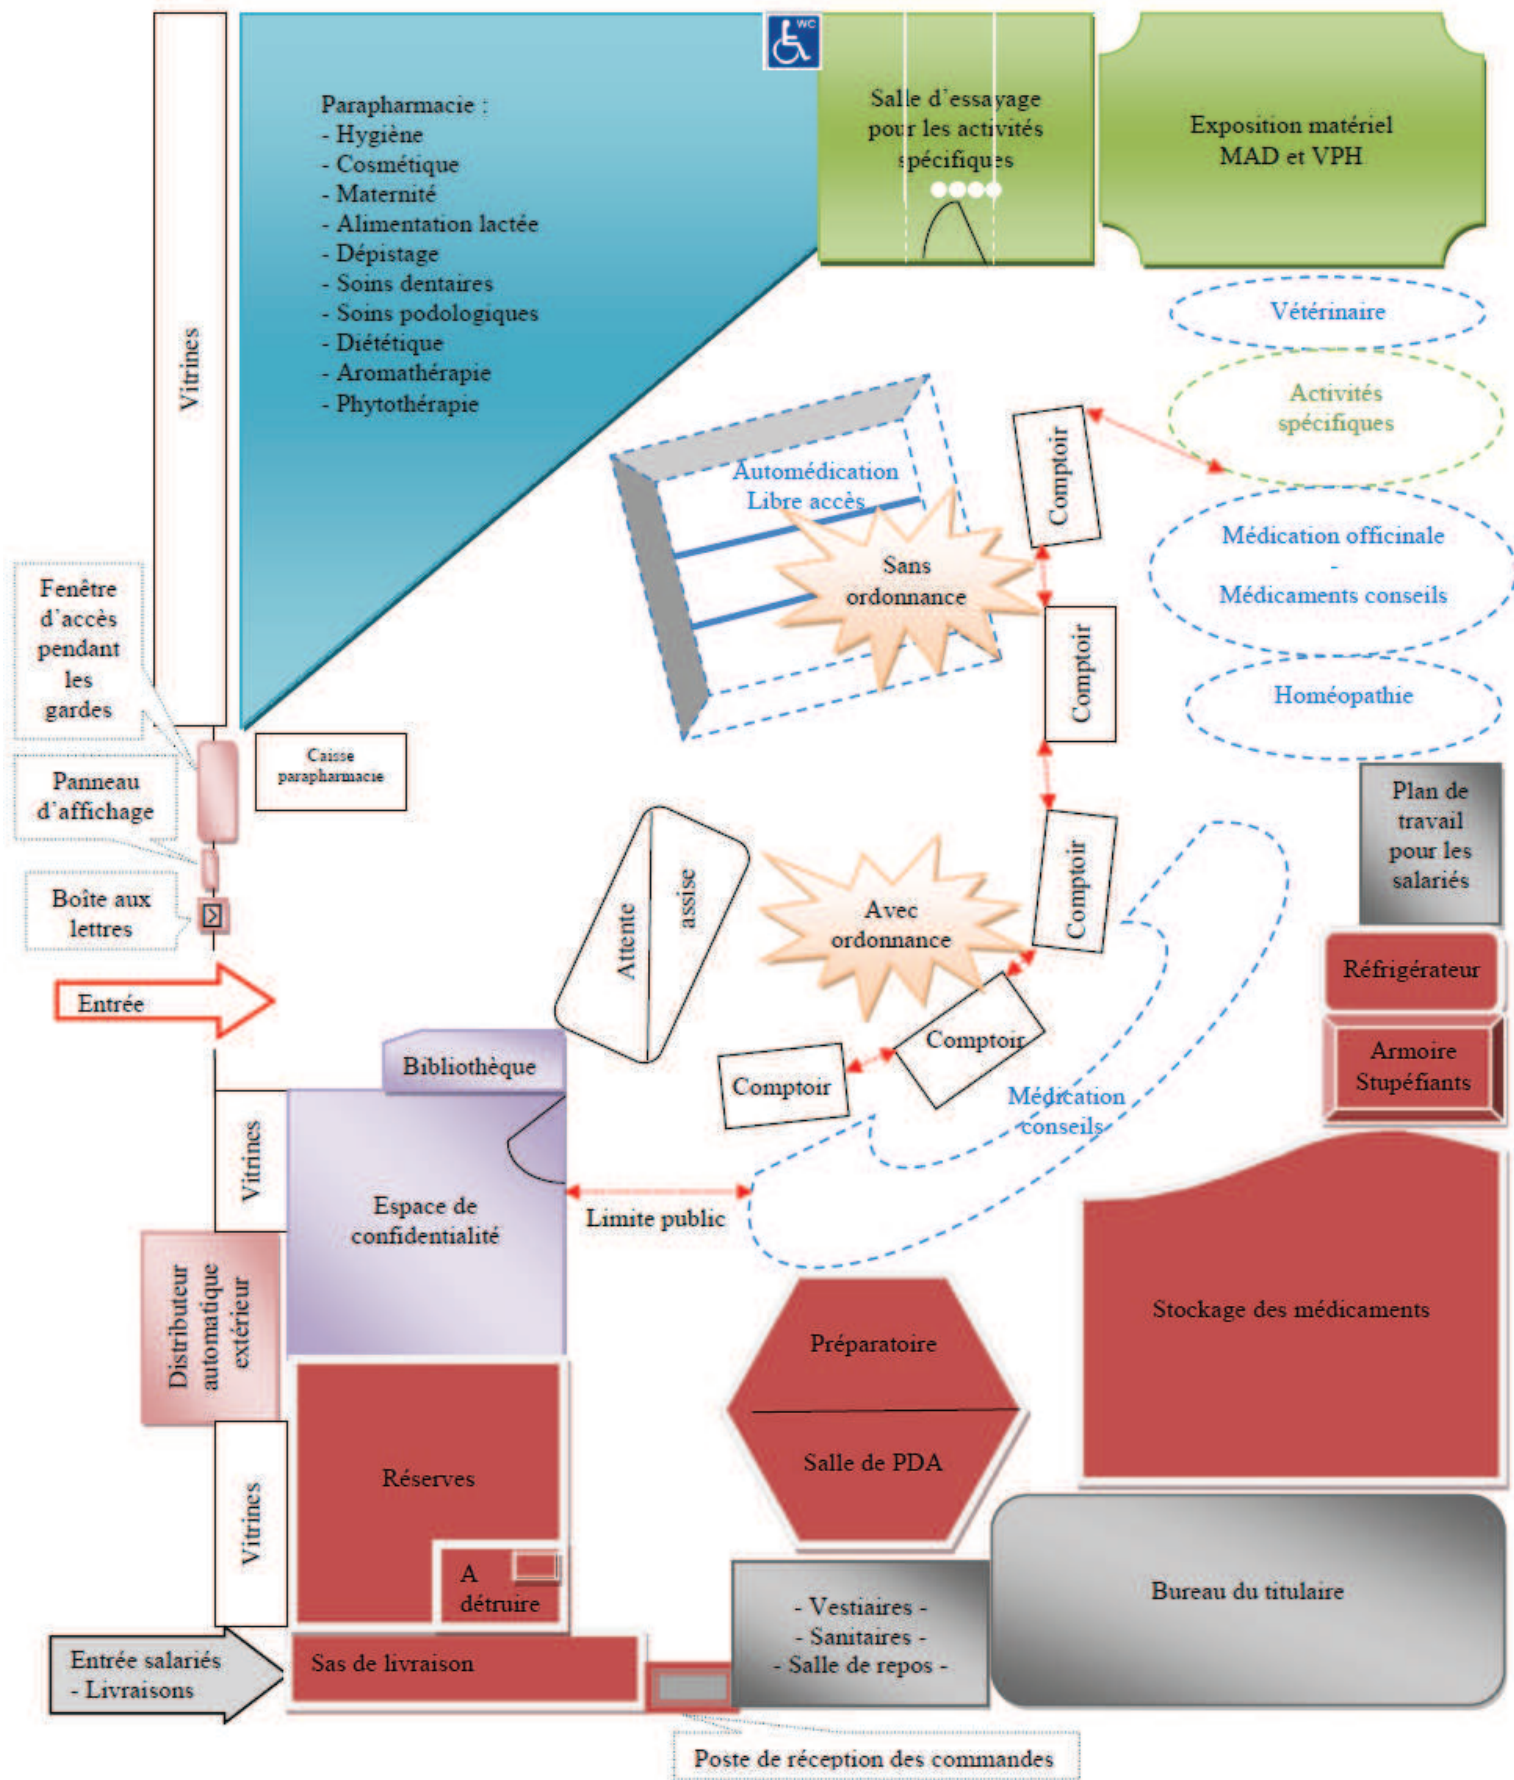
Vitrines

Parapharmacie :
- Hygiène
- Cosmétique
- Maternité
- Alimentation lactée
- Dépistage
- Soins dentaires
- Soins podologiques
- Diététique
- Aromathérapie
- Phytothérapie

WC

Salle d'essayage pour les activités spécifiques

Exposition matériel MAD et VPH

Vétérinaire

Activités spécifiques

Automédication Libre accès

Comptoir

Sans ordonnance

Médication officinale
-
Médicaments conseils

Comptoir

Homéopathie

Fenêtre d'accès pendant les gardes

Caisse parapharmacie

Panneau d'affichage

Boîte aux lettres

Plan de travail pour les salariés

Attente assise

Avec ordonnance

Comptoir

Réfrigérateur

Entrée

Comptoir

Comptoir

Armoire Stupéfiants

Bibliothèque

Médication conseils

Vitrines

Espace de confidentialité

Limite public

Stockage des médicaments

Distributeur automatique extérieur

Préparatoire

Salle de PDA

Réserves

Vitrines

A détruire

Bureau du titulaire

- Vestiaires -
- Sanitaires -
- Salle de repos -

Entrée salariés
- Livraisons

Sas de livraison

Poste de réception des commandes